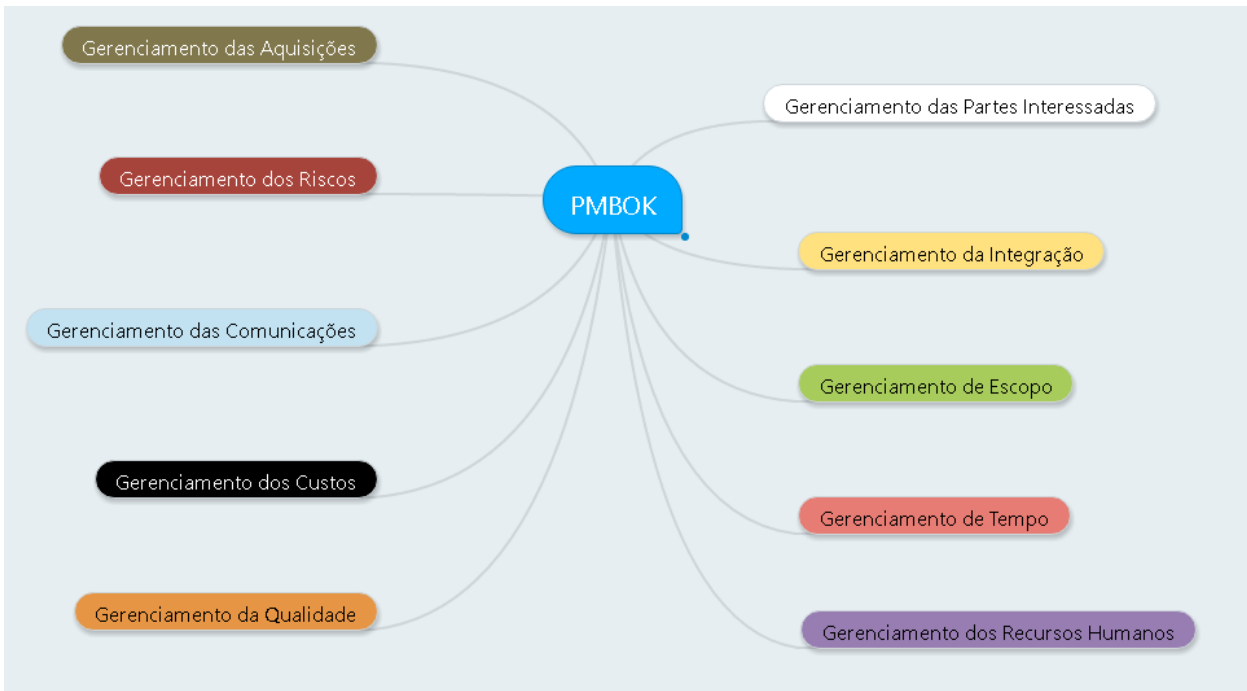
PMBOK

Gerenciamento das Aquisições

Gerenciamento dos Riscos

Gerenciamento das Comunicações

Gerenciamento dos Custos

Gerenciamento da Qualidade

Gerenciamento das Partes Interessadas

Gerenciamento da Integração

Gerenciamento de Escopo

Gerenciamento de Tempo

Gerenciamento dos Recursos Humanos